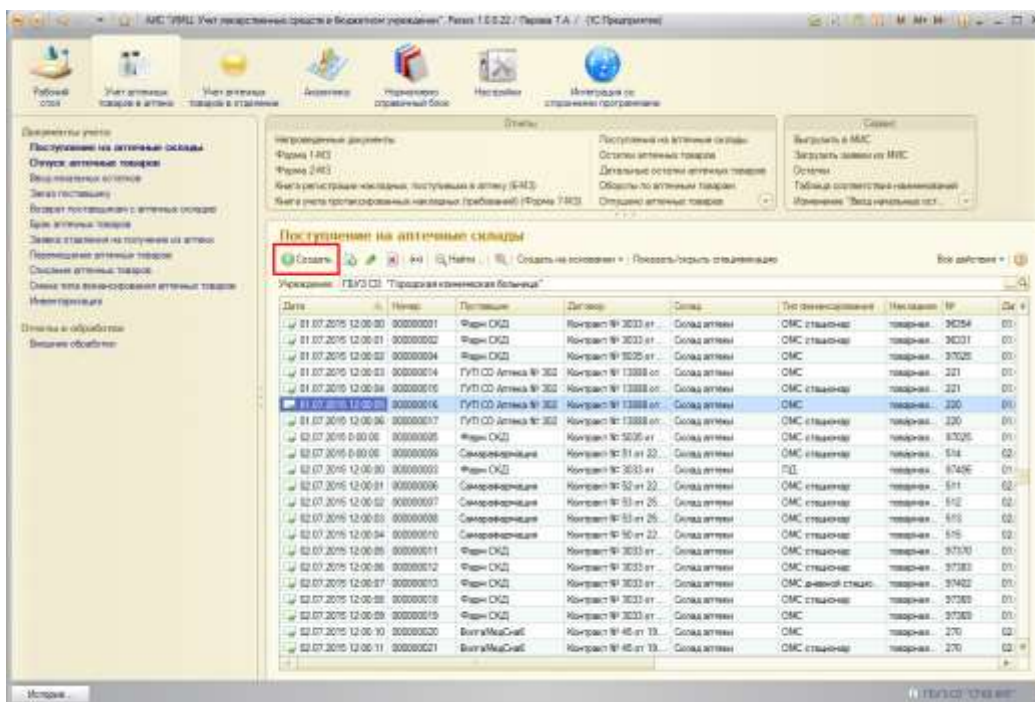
АИС "УМЦ Учет лекарственных средств в бюджетном учреждении", Релиз 1.0.0.22 / Перова Т.А. / (1С:Предприятие)

Рабочий стол
Учет аптечных товаров в аптеке
Учет аптечных товаров в отделениях
Аналитика
Нормативно-справочный блок
Настройки
Интеграция со сторонними программами

Документы учета
Поступление на аптечные склады
Отпуск аптечных товаров
Ввод начальных остатков
Заказ поставщику
Возврат поставщикам с аптечных складов
Брак аптечных товаров
Заявка отделения на получение из аптеки
Перемещение аптечных товаров
Списание аптечных товаров
Смена типа финансирования аптечных товаров
Инвентаризация

Отчеты и обработки
Внешние обработки

Отчеты
Непроведенные документы
Форма 1-МЗ
Форма 2-МЗ
Книга регистрации накладных, поступивших в аптеку (Б-МЗ)
Книга учета протаксированных накладных (требований) (Форма 7-МЗ)
Поступления на аптечные склады
Остатки аптечных товаров
Детальные остатки аптечных товаров
Обороты по аптечным товарам
Отпущено аптечных товаров

Сервис
Выгрузить в МИС
Загрузить заявки из МИС
Остатки
Таблица соответствия наименований
Изменение "Ввод начальных ост..."

Поступление на аптечные склады

Создать | Найти... | Создать на основании | Показать/скрыть спецификацию | Все действия

Учреждение: ГБУЗ СО "Городская клиническая больница"

| Дата | Номер | Поставщик | Договор | Склад | Тип финансирования | Накладная | № | Да |
|---|---|---|---|---|---|---|---|---|
| 01.07.2015 12:00:00 | 000000001 | Фарм СКД | Контракт № 3033 от... | Склад аптеки | ОМС стационар | товарная... | 36254 | 01 |
| 01.07.2015 12:00:01 | 000000002 | Фарм СКД | Контракт № 3033 от... | Склад аптеки | ОМС стационар | товарная... | 36331 | 01 |
| 01.07.2015 12:00:02 | 000000004 | Фарм СКД | Контракт № 5035 от... | Склад аптеки | ОМС | товарная... | 37025 | 01 |
| 01.07.2015 12:00:03 | 000000014 | ГУП СО Аптека № 302 | Контракт № 13888 от... | Склад аптеки | ОМС | товарная... | 221 | 01 |
| 01.07.2015 12:00:04 | 000000015 | ГУП СО Аптека № 302 | Контракт № 13888 от... | Склад аптеки | ОМС стационар | товарная... | 221 | 01 |
| 01.07.2015 12:00:05 | 000000016 | ГУП СО Аптека № 302 | Контракт № 13888 от... | Склад аптеки | ОМС | товарная... | 220 | 01 |
| 01.07.2015 12:00:06 | 000000017 | ГУП СО Аптека № 302 | Контракт № 13888 от... | Склад аптеки | ОМС стационар | товарная... | 220 | 01 |
| 02.07.2015 0:00:00 | 000000005 | Фарм СКД | Контракт № 5035 от... | Склад аптеки | ОМС стационар | товарная... | 37025 | 01 |
| 02.07.2015 0:00:00 | 000000009 | Самарафармация | Контракт № 51 от 22... | Склад аптеки | ОМС стационар | товарная... | 514 | 02 |
| 02.07.2015 12:00:00 | 000000003 | Фарм СКД | Контракт № 3033 от... | Склад аптеки | ПД | товарная... | 97486 | 01 |
| 02.07.2015 12:00:01 | 000000006 | Самарафармация | Контракт № 52 от 22... | Склад аптеки | ОМС стационар | товарная... | 511 | 02 |
| 02.07.2015 12:00:02 | 000000007 | Самарафармация | Контракт № 53 от 25... | Склад аптеки | ОМС стационар | товарная... | 512 | 02 |
| 02.07.2015 12:00:03 | 000000008 | Самарафармация | Контракт № 53 от 25... | Склад аптеки | ОМС стационар | товарная... | 515 | 02 |
| 02.07.2015 12:00:04 | 000000010 | Самарафармация | Контракт № 50 от 22... | Склад аптеки | ОМС стационар | товарная... | 516 | 02 |
| 02.07.2015 12:00:05 | 000000011 | Фарм СКД | Контракт № 3033 от... | Склад аптеки | ОМС стационар | товарная... | 97370 | 01 |
| 02.07.2015 12:00:06 | 000000012 | Фарм СКД | Контракт № 3033 от... | Склад аптеки | ОМС стационар | товарная... | 97383 | 01 |
| 02.07.2015 12:00:07 | 000000013 | Фарм СКД | Контракт № 3033 от... | Склад аптеки | ОМС дневной стацио... | товарная... | 97402 | 01 |
| 02.07.2015 12:00:08 | 000000018 | Фарм СКД | Контракт № 3033 от... | Склад аптеки | ОМС стационар | товарная... | 97389 | 01 |
| 02.07.2015 12:00:09 | 000000019 | Фарм СКД | Контракт № 3033 от... | Склад аптеки | ОМС | товарная... | 97389 | 01 |
| 02.07.2015 12:00:10 | 000000020 | ВолгаМедСнаб | Контракт № 46 от 19... | Склад аптеки | ОМС | товарная... | 270 | 02 |
| 02.07.2015 12:00:11 | 000000021 | ВолгаМедСнаб | Контракт № 46 от 19... | Склад аптеки | ОМС стационар | товарная... | 270 | 02 |

История...